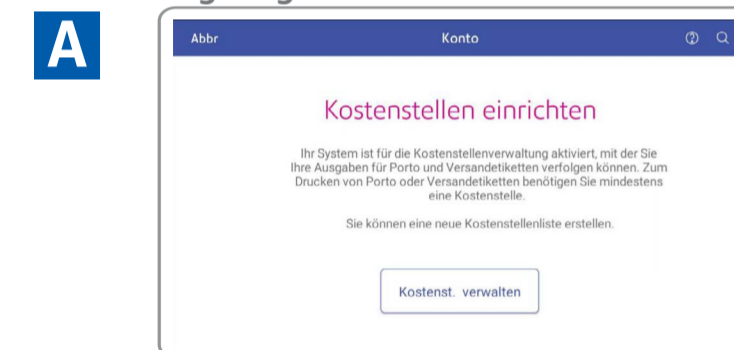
A

Abbr Konto ⓘ Q

Kostenstellen einrichten

Ihr System ist für die Kostenstellenverwaltung aktiviert, mit der Sie Ihre Ausgaben für Porto und Versandetiketten verfolgen können. Zum Drucken von Porto oder Versandetiketten benötigen Sie mindestens eine Kostenstelle.

Sie können eine neue Kostenstellenliste erstellen.

Kostenst. verwalten